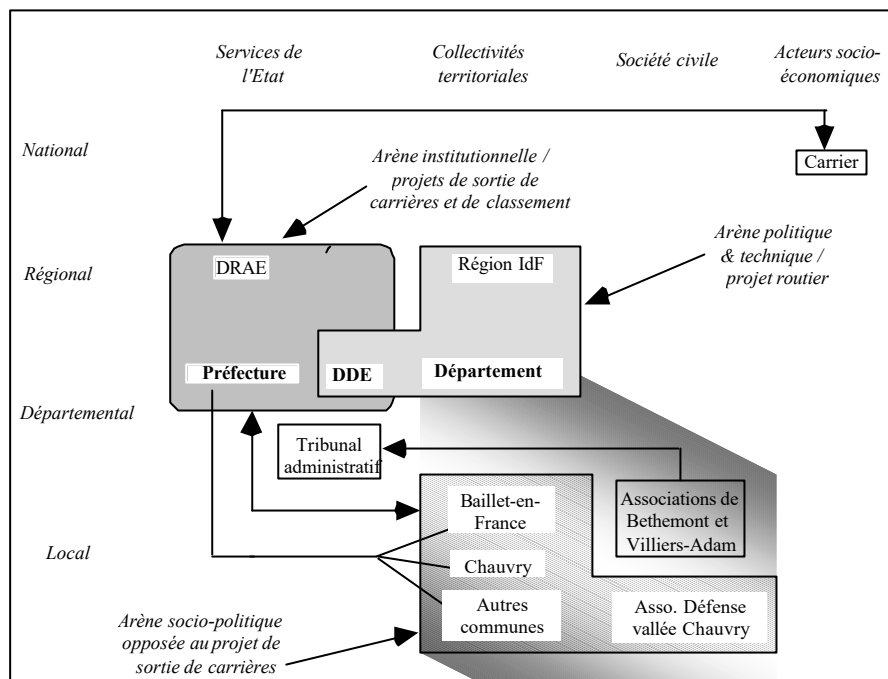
Services de l'Etat

Collectivités territoriales

Société civile

Acteurs socio-économiques

National

Carrier

Arène institutionnelle / projets de sortie de carrières et de classement

Arène politique & technique / projet routier

Régional

DRAE

Région IdF

Préfecture

DDE

Département

Départemental

Tribunal administratif

Baillet-en-France

Associations de Bethemont et Villiers-Adam

Local

Chauvry

Autres communes

Asso. Défense vallée Chauvry

Arène socio-politique opposée au projet de sortie de carrières